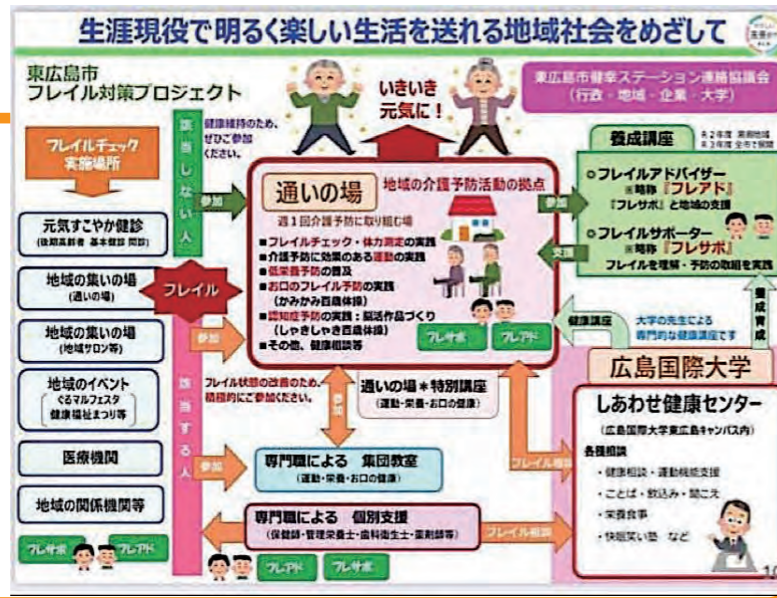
生涯現役で明るく楽しい生活を送れる地域社会をめざして

東広島市
フレイル対策プロジェクト

いきいき
元気に！

東広島市健康ステーション連絡協議会
（行政・地域・企業・大学）

フレイルチェック
実施場所

該当しない人

健康維持のため、ぜひご参加ください。

参加

元気すこやか健診
（後期高齢者 基本健診 問診）

地域の集いの場
（通いの場）

地域の集いの場
（地域サロン等）

地域のイベント
ぐるマルフェスタ
健康福祉まつり等

医療機関

地域の関係機関等

フレイル

通いの場

地域の介護予防活動の拠点

週１回介護予防に取り組む場

■フレイルチェック・体力測定の実践
■介護予防に効果のある運動の実践
■低栄養予防の普及
■お口のフレイル予防の実践（かみかみ百歳体操）
■認知症予防の実践：脳活作品づくり（しゃきしゃき百歳体操）
■その他、健康相談等

フレサポ　フレアド

養成講座

※2年度 実施地域
※3年度 全市で展開

○フレイルアドバイザー
※略称『フレアド』
『フレサポ』と地域の支援

○フレイルサポーター
※略称『フレサポ』
フレイルを理解・予防の取組を実践

参加

支援

養成・育成

健康講座

大学の先生による
専門的な健康講座です

該当する人

参加

フレイル状態の改善のため、積極的にご参加ください。

通いの場＊特別講座
（運動・栄養・お口の健康）

参加

広島国際大学

しあわせ健康センター
（広島国際大学東広島キャンパス内）

各種相談
・健康相談・運動機能支援
・ことば・飲込み・聞こえ
・栄養食事
・快眠笑い塾　など

フレイル相談

参加

専門職による　集団教室
（運動・栄養・お口の健康）

専門職による　個別支援
（保健師・管理栄養士・歯科衛生士・薬剤師等）

フレイル相談

フレサポ　フレアド

フレアド　フレサポ

10